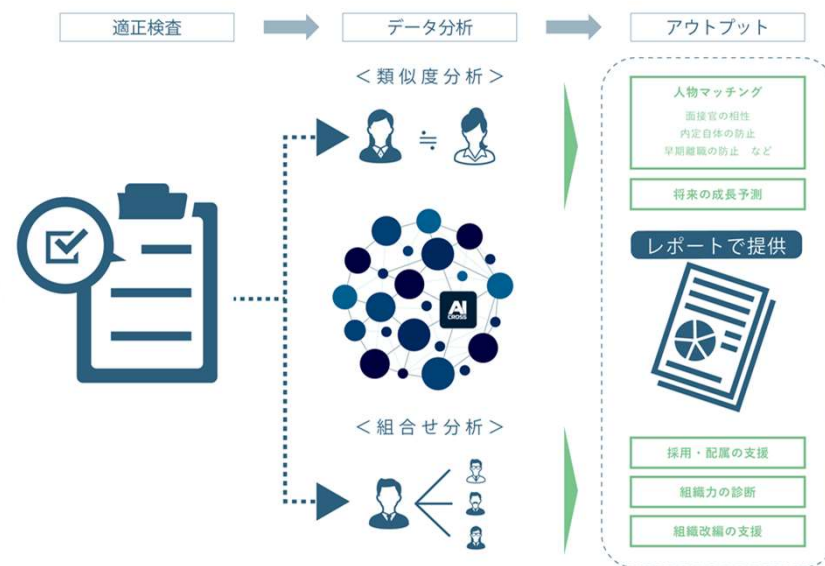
適正検査

データ分析

アウトプット

＜類似度分析＞

≒

AI CROSS

＜組合せ分析＞

人物マッチング

面接官の相性
内定辞退の防止
早期離職の防止　など

将来の成長予測

レポートで提供

採用・配属の支援

組織力の診断

組織改編の支援